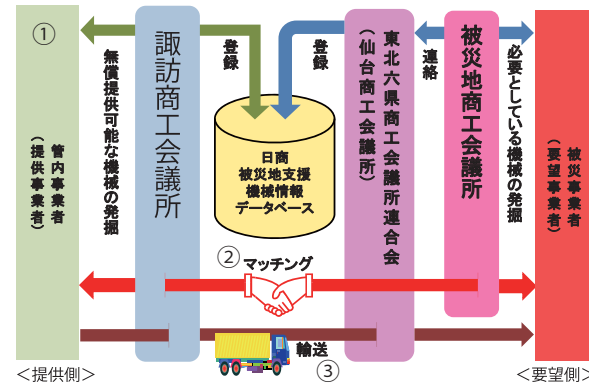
①

管内事業者（提供事業者）

無償提供可能な機械の発掘

諏訪商工会議所

登録

登録

日商
被災地支援
機械情報
データベース

東北六県商工会議所連合会（仙台商工会議所）

連絡

被災地商工会議所

必要としている機械の発掘

被災事業者（要望事業者）

② マッチング

輸送

③

＜提供側＞

＜要望側＞